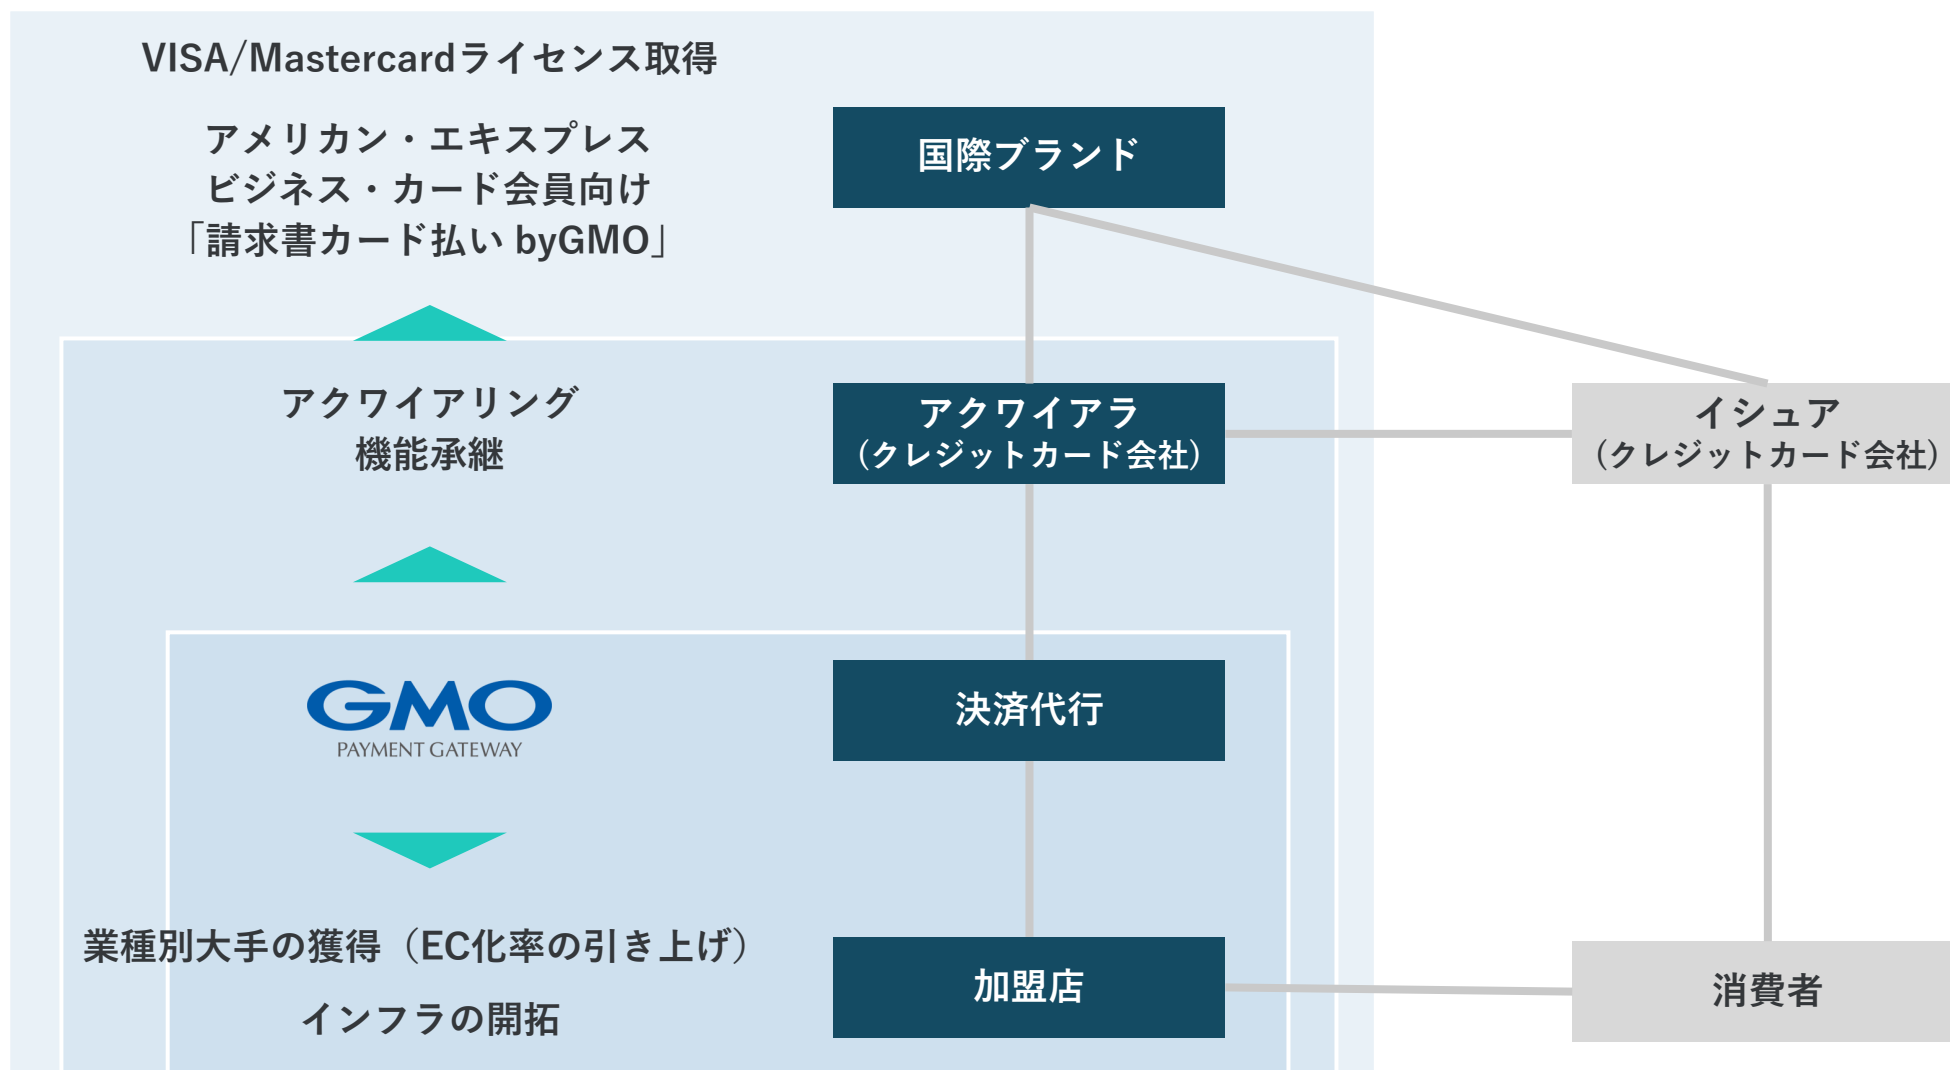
VISA/Mastercardライセンス取得

アメリカン・エキスプレス
ビジネス・カード会員向け
「請求書カード払い byGMO」

国際ブランド

アクワイアリング
機能承継

アクワイアラ
（クレジットカード会社）

イシュア
（クレジットカード会社）

GMO
PAYMENT GATEWAY

決済代行

業種別大手の獲得（EC化率の引き上げ）

インフラの開拓

加盟店

消費者